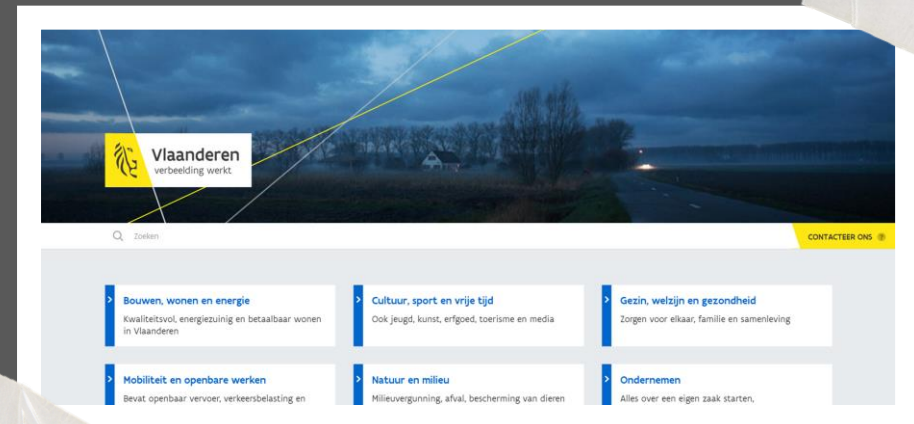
Vlaanderen
verbeelding werkt

Zoeken

CONTACTEER ONS

Bouwen, wonen en energie
Kwaliteitsvol, energiezuinig en betaalbaar wonen in Vlaanderen

Cultuur, sport en vrije tijd
Ook jeugd, kunst, erfgoed, toerisme en media

Gezin, welzijn en gezondheid
Zorgen voor elkaar, familie en samenleving

Mobiliteit en openbare werken
Bevat openbaar vervoer, verkeersbelasting en

Natuur en milieu
Milieuvergunning, afval, bescherming van dieren

Ondernemen
Alles over een eigen zaak starten,